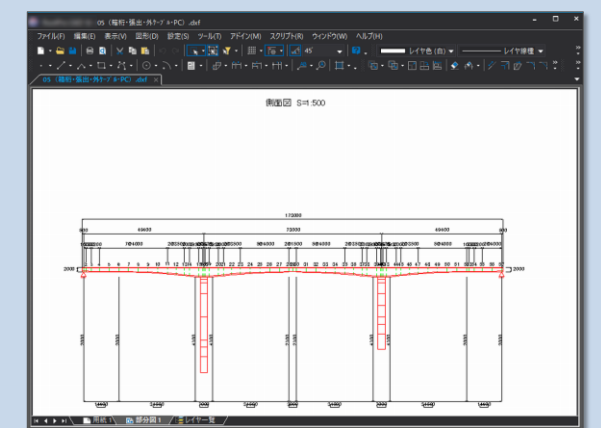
05（種別-張出-外ケーブルPC）.dxf

ファイル(F) 編集(E) 表示(V) 図形(D) 設定(S) ツール(T) アドイン(M) スクリプト(R) ウィンドウ(W) ヘルプ(H)

45°

レイヤ色 (色)

レイヤ線種

05（種別-張出-外ケーブルPC）.dxf

側面図 S=1:500

172000

46400

72000

46400

2000

用紙 1

部分図 1

レイヤー覧